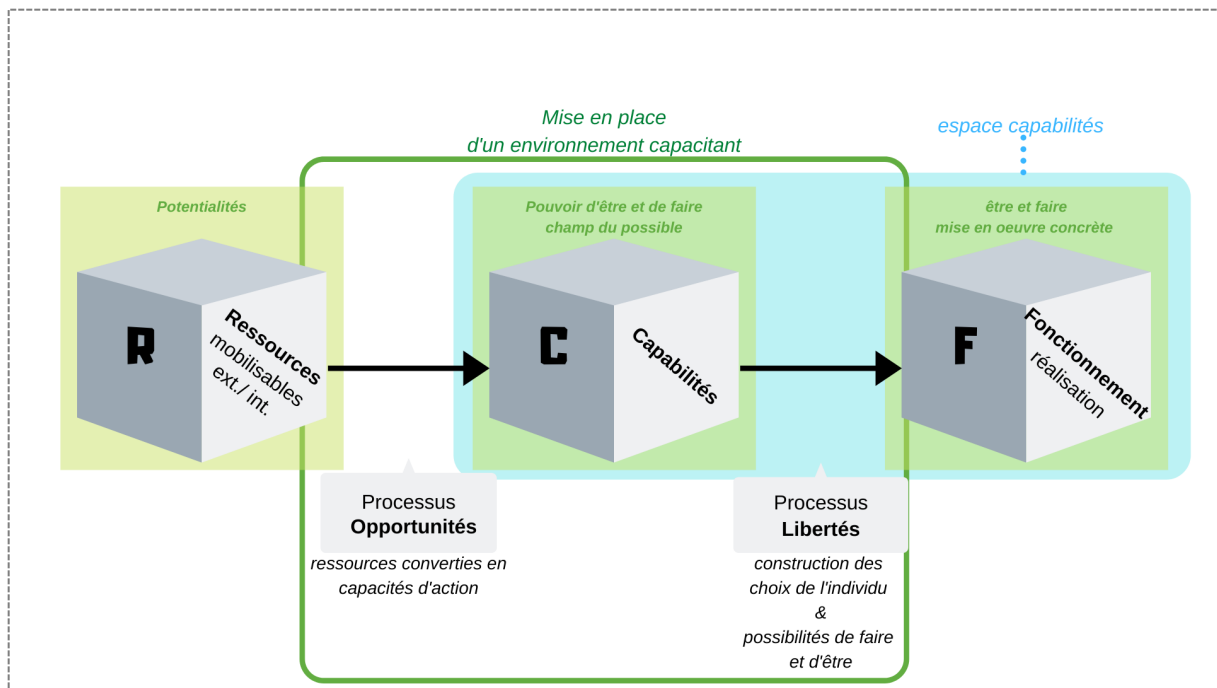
Mise en place
d'un environnement capacitant

espace capabilités

Potentialités

R

Ressources
mobilisables
ext./ int.

Pouvoir d'être et de faire
champ du possible

C

Capabilités

être et faire
mise en oeuvre concrète

F

Fonctionnement
réalisation

Processus
Opportunités

ressources converties en capacités d'action

Processus
Libertés

construction des choix de l'individu
&
possibilités de faire et d'être